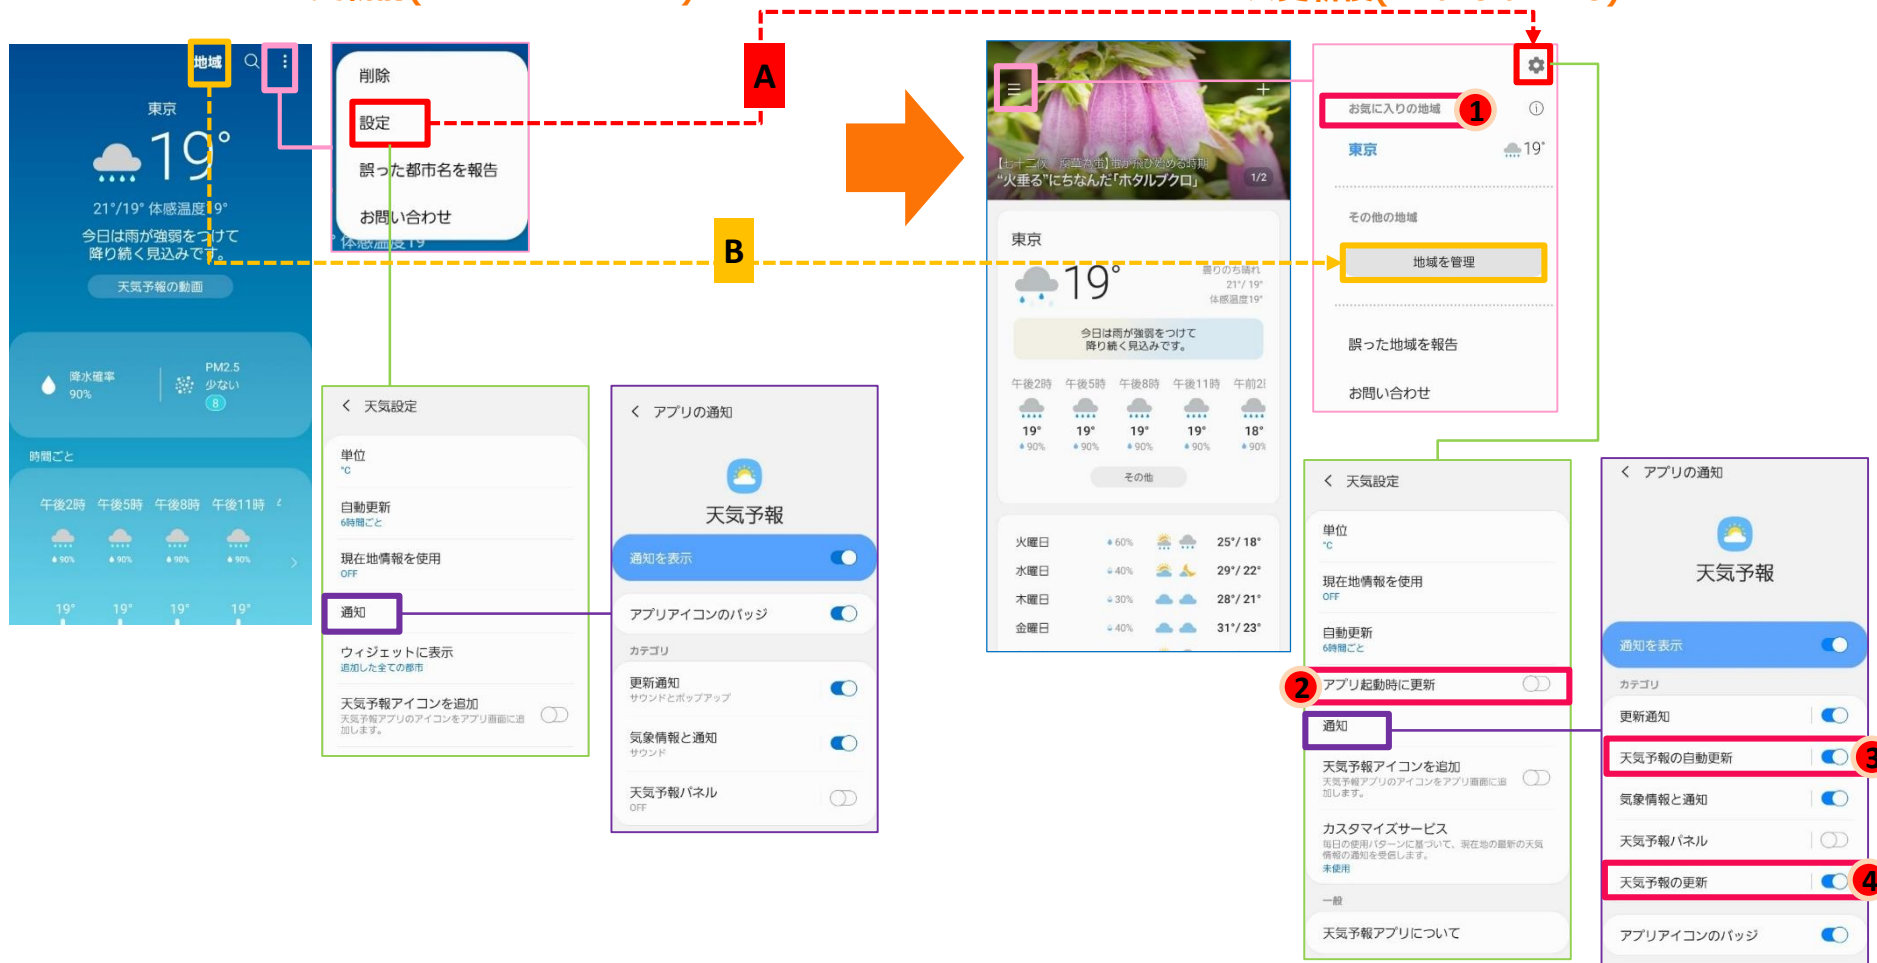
地域

東京

19°

21°/19° 体感温度19°

今日は雨が強弱をつけて降り続く見込みです。

天気予報の動画

降水確率 90%

PM2.5 少ない 8

時間ごと

午後2時 午後5時 午後8時 午後11時

90% 90% 90% 90%

19° 19° 19° 19°

削除

設定

誤った都市名を報告

お問い合わせ

体感温度19

A

B

< 天気設定

単位
°C

自動更新
6時間ごと

現在地情報を使用
OFF

通知

ウィジェットに表示
追加した全ての都市

天気予報アイコンを追加
天気予報アプリのアイコンをアプリ画面に追加します。

< アプリの通知

天気予報

通知を表示

アプリアイコンのバッジ

カテゴリ

更新通知
サウンドとポップアップ

気象情報と通知
サウンド

天気予報パネル
OFF

【七十二候 腐草為蛍】蛍が飛び始める時期
"火垂る"にちなんだ「ホタルブクロ」 1/2

東京

19°

曇りのち晴れ
21°/ 19°
体感温度19°

今日は雨が強弱をつけて降り続く見込みです。

午後2時 午後5時 午後8時 午後11時 午前2時

19° 19° 19° 19° 18°

90% 90% 90% 90% 90%

その他

| 火曜日 | 60% | 25°/ 18° |
|---|---|---|
| 水曜日 | 40% | 29°/ 22° |
| 木曜日 | 30% | 28°/ 21° |
| 金曜日 | 40% | 31°/ 23° |

お気に入りの地域 1

東京 19°

その他の地域

地域を管理

誤った地域を報告

お問い合わせ

< 天気設定

単位
°C

現在地情報を使用
OFF

自動更新
6時間ごと

2 アプリ起動時に更新

通知

天気予報アイコンを追加
天気予報アプリのアイコンをアプリ画面に追加します。

カスタマイズサービス
毎日の使用パターンに基づいて、現在地の最新の天気情報の通知を受信します。
未使用

一般

天気予報アプリについて

< アプリの通知

天気予報

通知を表示

カテゴリ

更新通知

天気予報の自動更新 3

気象情報と通知

天気予報パネル

天気予報の更新 4

アプリアイコンのバッジ